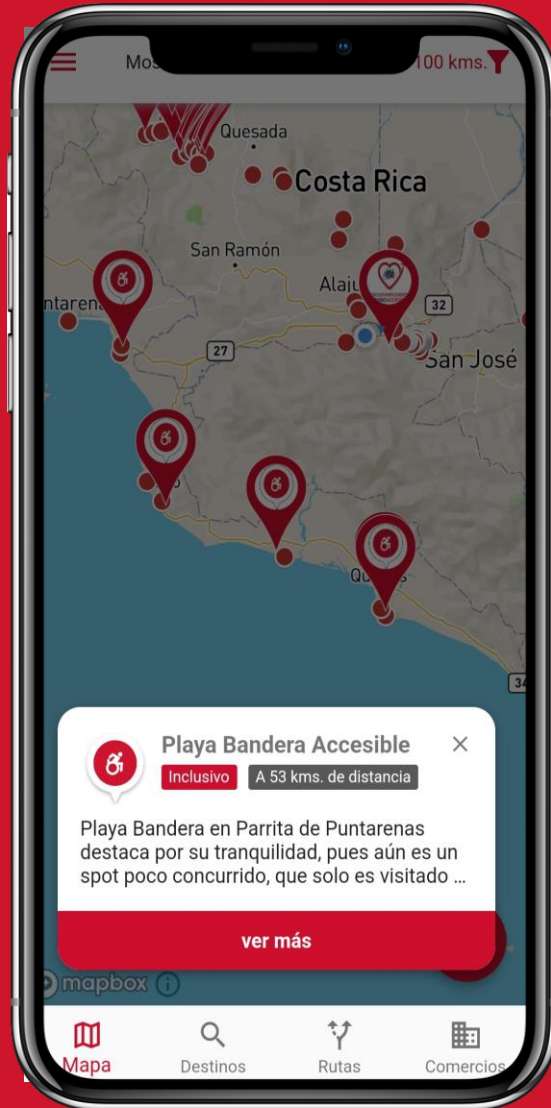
Mos

100 kms.

Quesada

Costa Rica

San Ramón

Alaju

ntaren

27

32

San José

Qu

34

Playa Bandera Accesible

×

Inclusivo

A 53 kms. de distancia

Playa Bandera en Parrita de Puntarenas destaca por su tranquilidad, pues aún es un spot poco concurrido, que solo es visitado ...

ver más

mapbox

Mapa

Destinos

Rutas

Comercios